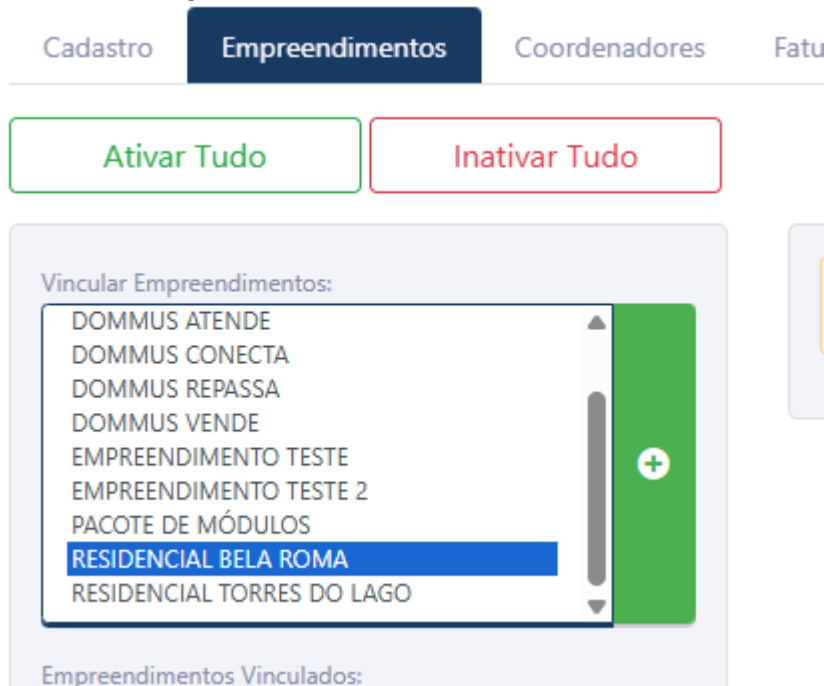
Cadastro
Empreendimentos
Coordenadores
Fatu

Ativar Tudo
Inativar Tudo

Vincular Empreendimentos:
DOMMUS ATENDE
DOMMUS CONECTA
DOMMUS REPASSA
DOMMUS VENDE
EMPREENDIMENTO TESTE
EMPREENDIMENTO TESTE 2
PACOTE DE MÓDULOS
RESIDENCIAL BELA ROMA
RESIDENCIAL TORRES DO LAGO

Empreendimentos Vinculados: